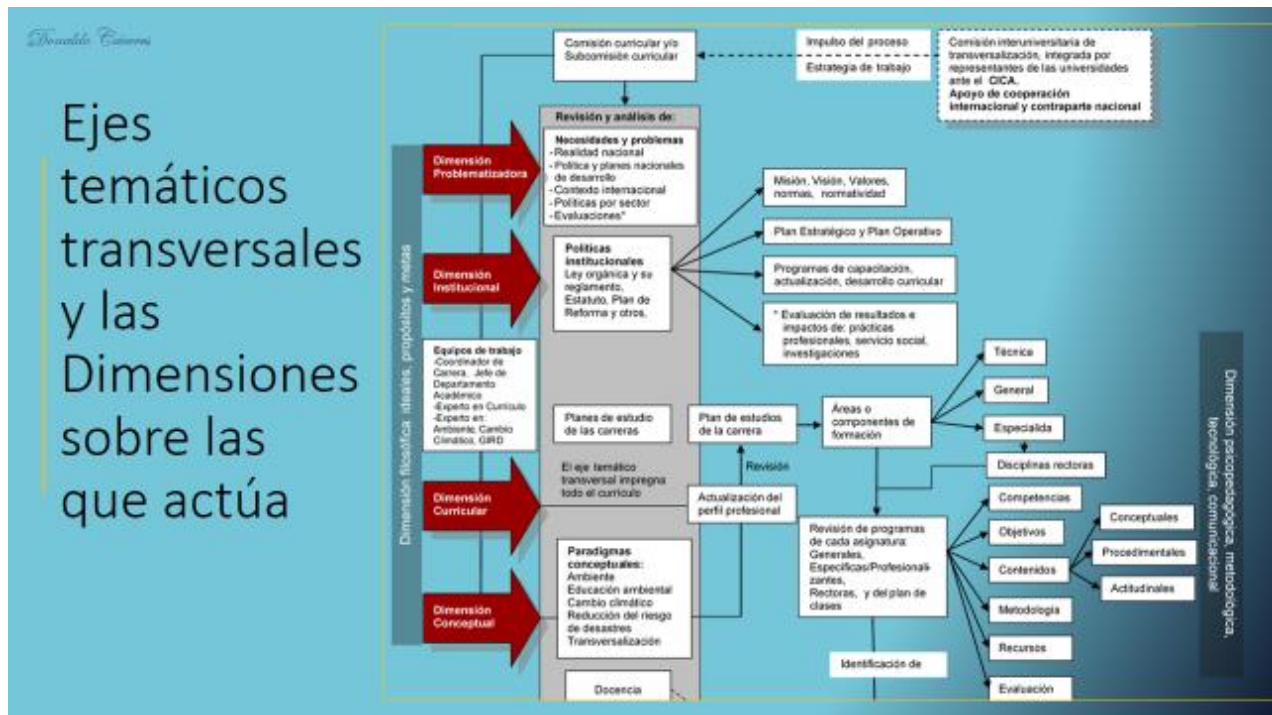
Donaldo Cáceres

Ejes temáticos transversales y las Dimensiones sobre las que actúa

Comisión curricular y/o Subcomisión curricular

Impulso del proceso
Estrategia de trabajo

Comisión interuniversitaria de transversalización, integrada por representantes de las universidades ante el CICA.
Apoyo de cooperación internacional y contraparte nacional

Dimensión filosófica: ideales, propósitos y metas

Revisión y análisis de:

Dimensión Problematizadora

Necesidades y problemas
-Realidad nacional
-Política y planes nacionales de desarrollo
-Contexto internacional
-Políticas por sector
-Evaluaciones*

Misión, Visión, Valores, normas, normatividad

Plan Estratégico y Plan Operativo

Dimensión Institucional

Políticas institucionales
Ley orgánica y su reglamento, Estatuto, Plan de Reforma y otros.

Programas de capacitación, actualización, desarrollo curricular

* Evaluación de resultados e impactos de: prácticas profesionales, servicio social, investigaciones

Equipos de trabajo
-Coordinador de Carrera, Jefe de Departamento Académico
-Experto en Currículo
-Experto en: Ambiente, Cambio Climático, GIRD

Técnica

General

Planes de estudio de las carreras

Plan de estudios de la carrera

Áreas o componentes de formación

Especialida

Disciplinas rectoras

Revisión

El eje temático transversal impregna todo el currículo

Dimensión Curricular

Actualización del perfil profesional

Competencias

Objetivos

Conceptuales

Revisión de programas de cada asignatura: Generales, Específicas/Profesionalizantes, Rectoras, y del plan de clases

Contenidos

Procedimentales

Actitudinales

Dimensión Conceptual

Paradigmas conceptuales:
Ambiente
Educación ambiental
Cambio climático
Reducción del riesgo de desastres
Transversalización

Metodología

Recursos

Identificación de

Docencia

Evaluación

Dimensión psicopedagógica, metodológica, tecnológica, comunicacional